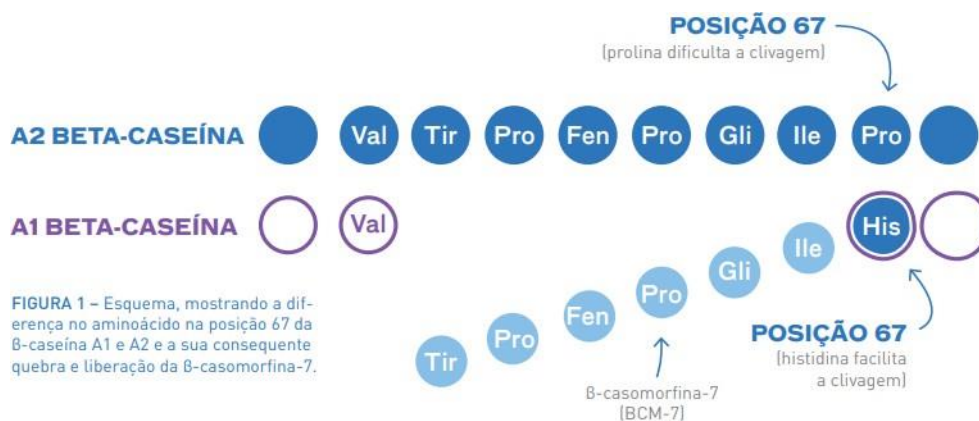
POSIÇÃO 67
(prolina dificulta a clivagem)

A2 BETA-CASEÍNA Val Tir Pro Fen Pro Gli Ile Pro

A1 BETA-CASEÍNA Val His

Tir Pro Fen Pro Gli Ile

FIGURA 1 – Esquema, mostrando a diferença no aminoácido na posição 67 da β-caseína A1 e A2 e a sua consequente quebra e liberação da β-casomorfina-7.

β-casomorfina-7
(BCM-7)

POSIÇÃO 67
(histidina facilita a clivagem)